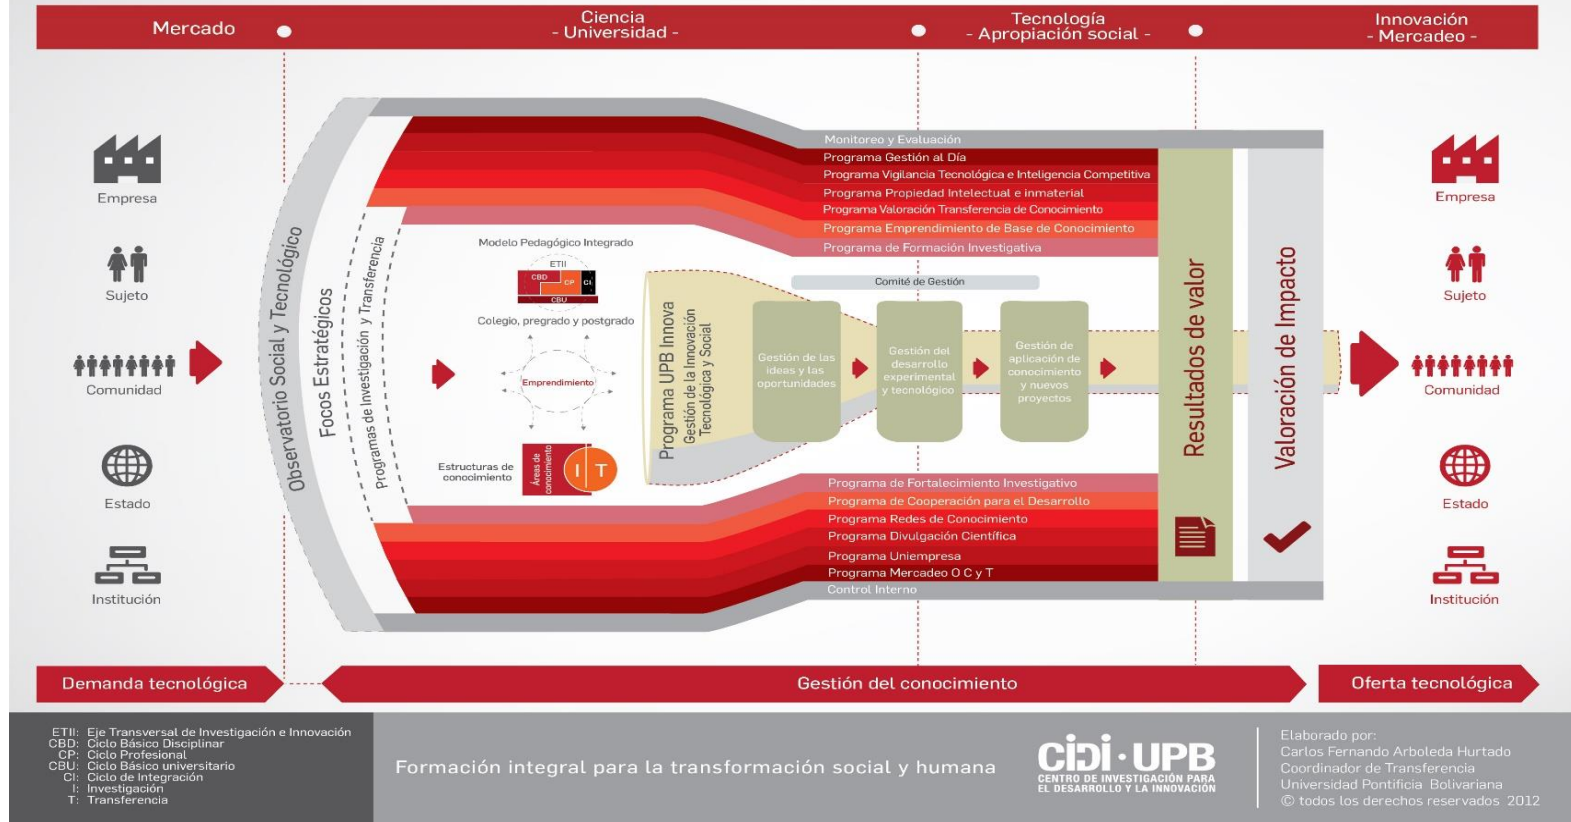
Mercado

Ciencia
- Universidad -

Tecnología
- Apropiación social -

Innovación
- Mercadeo -

Empresa

Sujeto

Comunidad

Estado

Institución

Observatorio Social y Tecnológico

Focos Estratégicos

Programas de Investigación y Transferencia

Monitoreo y Evaluación
Programa Gestión al Día
Programa Vigilancia Tecnológica e Inteligencia Competitiva
Programa Propiedad Intelectual e inmaterial
Programa Valoración Transferencia de Conocimiento
Programa Emprendimiento de Base de Conocimiento
Programa de Formación Investigativa

Modelo Pedagógico Integrado

ETII
CBD
CP
CI
CBU

Colegio, pregrado y postgrado

Emprendimiento

Estructuras de conocimiento

Áreas de conocimiento

I T

Programa UPB Innova
Gestión de la Innovación Tecnológica y Social

Comité de Gestión

Gestión de las ideas y las oportunidades

Gestión del desarrollo experimental y tecnológico

Gestión de aplicación de conocimiento y nuevos proyectos

Programa de Fortalecimiento Investigativo
Programa de Cooperación para el Desarrollo
Programa Redes de Conocimiento
Programa Divulgación Científica
Programa Uniempresa
Programa Mercadeo O C y T
Control Interno

Resultados de valor

Valoración de Impacto

Empresa

Sujeto

Comunidad

Estado

Institución

Demanda tecnológica

Gestión del conocimiento

Oferta tecnológica

ETII: Eje Transversal de Investigación e Innovación
CBD: Ciclo Básico Disciplinar
CP: Ciclo Profesional
CBU: Ciclo Básico universitario
CI: Ciclo de Integración
I: Investigación
T: Transferencia

Formación integral para la transformación social y humana

CIDI · UPB
CENTRO DE INVESTIGACIÓN PARA EL DESARROLLO Y LA INNOVACIÓN

Elaborado por:
Carlos Fernando Arboleda Hurtado
Coordinador de Transferencia
Universidad Pontificia Bolivariana
© todos los derechos reservados 2012